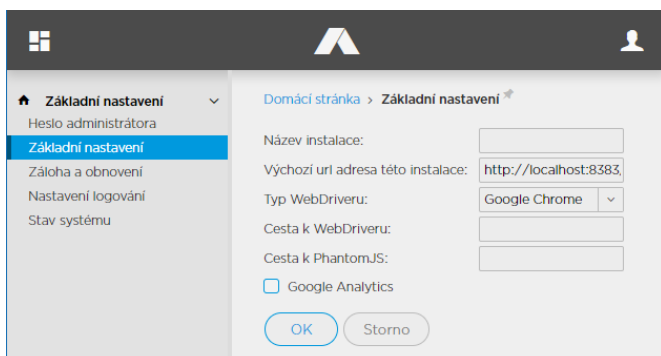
Základní nastavení
Heslo administrátora
Základní nastavení
Záloha a obnovení
Nastavení logování
Stav systému

Domácí stránka › Základní nastavení

Název instalace:
Výchozí url adresa této instalace: http://localhost:8383,
Typ WebDriveru: Google Chrome
Cesta k WebDriveru:
Cesta k PhantomJS:
Google Analytics

OK Storno